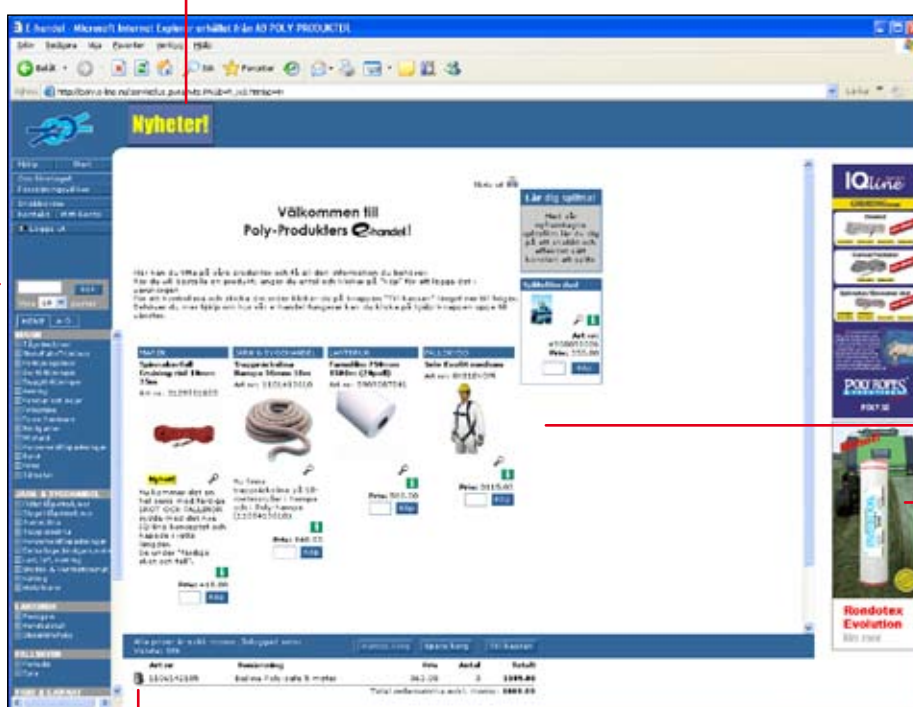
E-handel - Microsoft Internet Explorer erhållet från AB POLY PRODUKTER

Arkiv Redigera Visa Favoriter Verktyg Hjälp

Bakåt Sök Favoriter

Adress

Länkar

Nyheter!

Välkommen till Poly-Produkters e-handel!

Lär dig spinna!

Spinnrock med

MATTOR

SÄKRA & TYGGHANDEL

LANTBRUK

FALLSKYDD

Nyhet!

Pris:

Köp

Pris:

Köp

Pris:

Köp

Pris:

Köp

IQline

POLY ROPES

Rondotex Evolution

Läs mer

Art.nr

Benämning

Pris

Antal

Totalt

Till kassan

Rondotex Evolution